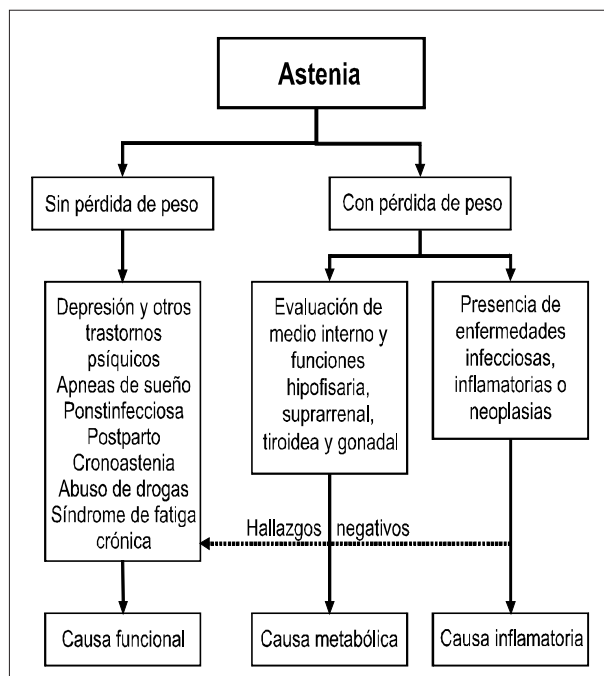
Astenia

Sin pérdida de peso

Con pérdida de peso

Depresión y otros trastornos psíquicos
Apneas de sueño
Ponstinfecciosa
Postparto
Cronoastenia
Abuso de drogas
Síndrome de fatiga crónica

Evaluación de medio interno y funciones hipofisaria, suprarrenal, tiroidea y gonadal

Presencia de enfermedades infecciosas, inflamatorias o neoplasias

Hallazgos negativos

Causa funcional

Causa metabólica

Causa inflamatoria